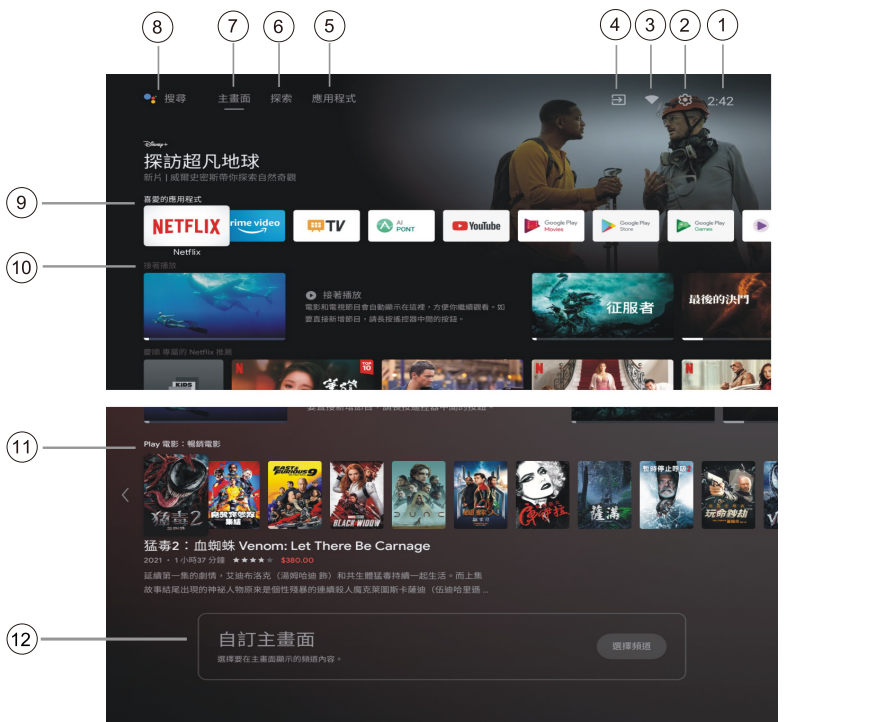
8 7 6 5 4 3 2 1

搜尋 主畫面 探索 應用程式 2:42

Disney+
探訪超凡地球
新片 | 威爾史密斯帶你探索自然奇觀

9
喜愛的應用程式
NETFLIX
Netflix
prime video
TV
AI PONT
YouTube
Google Play Movies
Google Play Store
Google Play Games

10
接著播放
接著播放
電影和電視節目會自動顯示在這裡，方便你繼續觀看。如要直接新增節目，請長按遙控器中間的按鈕。
征服者
最後的決鬥

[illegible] Netflix 推薦

11
Play 電影：暢銷電影
猛毒2
FAST & FURIOUS 9
BLACK WIDOW
DUNE
猛毒2：血蜘蛛 Venom: Let There Be Carnage
2021 • 1 小時37 分鐘 ★★★★ $380.00
延續第一集的劇情，艾迪布洛克（湯姆哈迪 飾）和共生體猛毒持續一起生活。而上集故事結尾出現的神秘人物原來是個性殘暴的連續殺人魔克萊圖斯卡薩迪（伍迪哈里遜...

12
自訂主畫面
選擇要在主畫面顯示的頻道內容。
選擇頻道